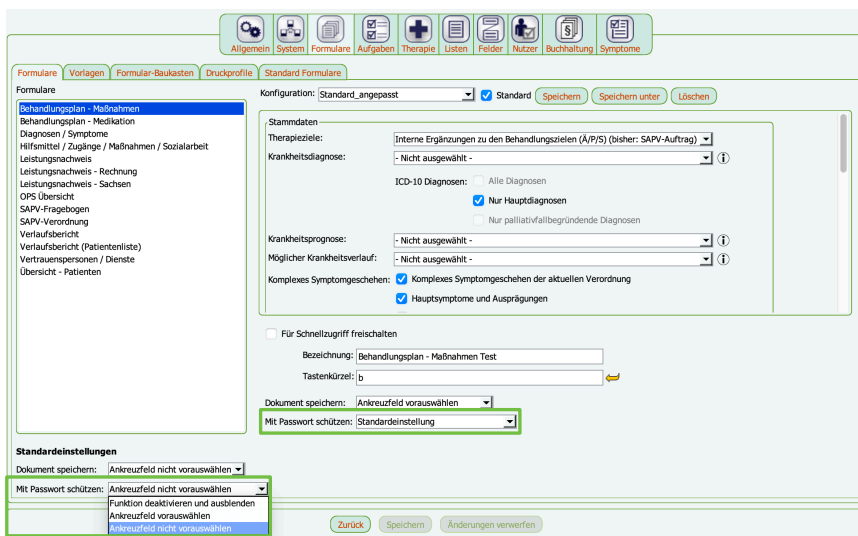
Allgemein System Formulare Aufgaben Therapie Listen Felder Nutzer Buchhaltung Symptome

Formulare Vorlagen Formular-Baukasten Druckprofile Standard Formulare

Formulare
Behandlungsplan - Maßnahmen
Behandlungsplan - Medikation
Diagnosen / Symptome
Hilfsmittel / Zugänge / Maßnahmen / Sozialarbeit
Leistungsnachweis
Leistungsnachweis - Rechnung
Leistungsnachweis - Sachsen
OPS Übersicht
SAPV-Fragebogen
SAPV-Verordnung
Verlaufsbericht
Verlaufsbericht (Patientenliste)
Vertrauenspersonen / Dienste
Übersicht - Patienten

Konfiguration: Standard_angepasst Standard Speichern Speichern unter Löschen

Stammdaten
Therapieziele: Interne Ergänzungen zu den Behandlungszielen (Ä/P/S) (bisher: SAPV-Auftrag)
Krankheitsdiagnose: - Nicht ausgewählt -
ICD-10 Diagnosen: Alle Diagnosen
Nur Hauptdiagnosen
Nur palliativfallbegründende Diagnosen
Krankheitsprognose: - Nicht ausgewählt -
Möglicher Krankheitsverlauf: - Nicht ausgewählt -
Komplexes Symptomgeschehen: Komplexes Symptomgeschehen der aktuellen Verordnung
Hauptsymptome und Ausprägungen

Für Schnellzugriff freischalten
Bezeichnung: Behandlungsplan - Maßnahmen Test
Tastenkürzel: b

Dokument speichern: Ankreuzfeld vorauswählen
Mit Passwort schützen: Standardeinstellung

Standardeinstellungen
Dokument speichern: Ankreuzfeld nicht vorauswählen
Mit Passwort schützen: Ankreuzfeld nicht vorauswählen
Funktion deaktivieren und ausblenden
Ankreuzfeld vorauswählen
Ankreuzfeld nicht vorauswählen

Zurück Speichern Änderungen verwerfen